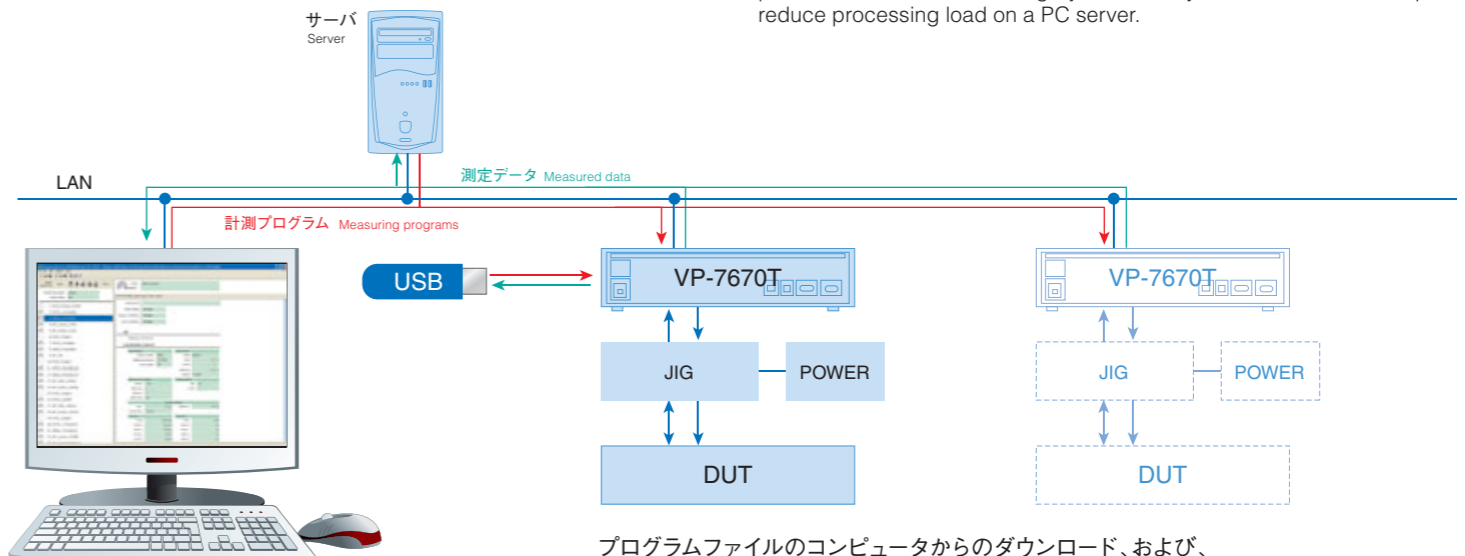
reduce processing load on a PC server.

サーバ
Server

測定データ Measured data

LAN

計測プログラム Measuring programs

USB

VP-7670T

JIG

POWER

DUT

VP-7670T

JIG

POWER

DUT

プログラムファイルのコンピュータからのダウンロード、および、